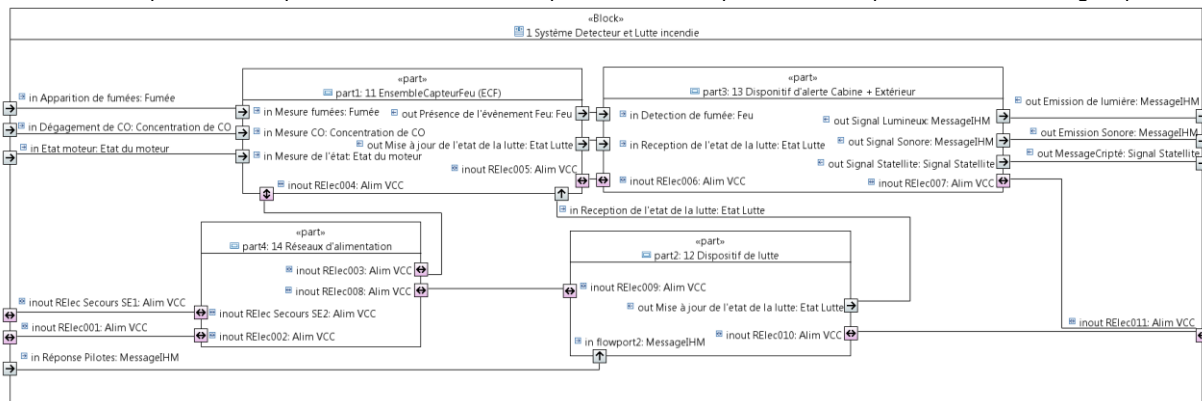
«Block»
1 Système Detecteur et Lutte incendie

in Apparition de fumées: Fumée
in Dégagement de CO: Concentration de CO
in Etat moteur: Etat du moteur

«part»
part1: 11 EnsembleCapteurFeu (ECF)
in Mesure fumées: Fumée
out Présence de l'événement Feu: Feu
in Mesure CO: Concentration de CO
out Mise à jour de l'etat de la lutte: Etat Lutte
in Mesure de l'état: Etat du moteur
inout RElec005: Alim VCC
inout RElec004: Alim VCC

«part»
part3: 13 Dispositif d'alerte Cabine + Extérieur
in Detection de fumée: Feu
out Signal Lumineux: MessageIHM
in Reception de l'etat de la lutte: Etat Lutte
out Signal Sonore: MessageIHM
out Signal Statellite: Signal Statellite
inout RElec006: Alim VCC
inout RElec007: Alim VCC

out Emission de lumière: MessageIHM
out Emission Sonore: MessageIHM
out MessageCripté: Signal Statellite

in Reception de l'etat de la lutte: Etat Lutte

«part»
part4: 14 Réseaux d'alimentation
inout RElec003: Alim VCC
inout RElec008: Alim VCC
inout RElec Secours SE2: Alim VCC
inout RElec002: Alim VCC

«part»
part2: 12 Dispositif de lutte
inout RElec009: Alim VCC
out Mise à jour de l'etat de la lutte: Etat Lutte
in flowport2: MessageIHM
inout RElec010: Alim VCC

inout RElec Secours SE1: Alim VCC
inout RElec001: Alim VCC
in Réponse Pilotes: MessageIHM
inout RElec011: Alim VCC